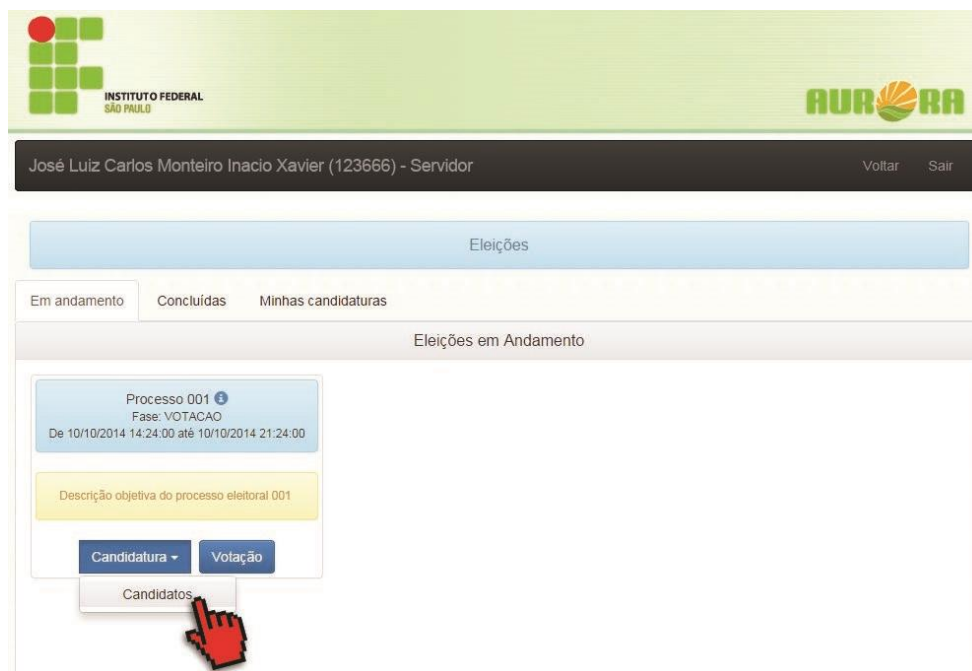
INSTITUTO FEDERAL
SÃO PAULO

AURORA

José Luiz Carlos Monteiro Inacio Xavier (123666) - Servidor

Voltar Sair

Eleições

Em andamento Concluídas Minhas candidaturas

Eleições em Andamento

Processo 001
Fase: VOTACAO
De 10/10/2014 14:24:00 até 10/10/2014 21:24:00

Descrição objetiva do processo eleitoral 001

Candidatura Votação

Candidatos